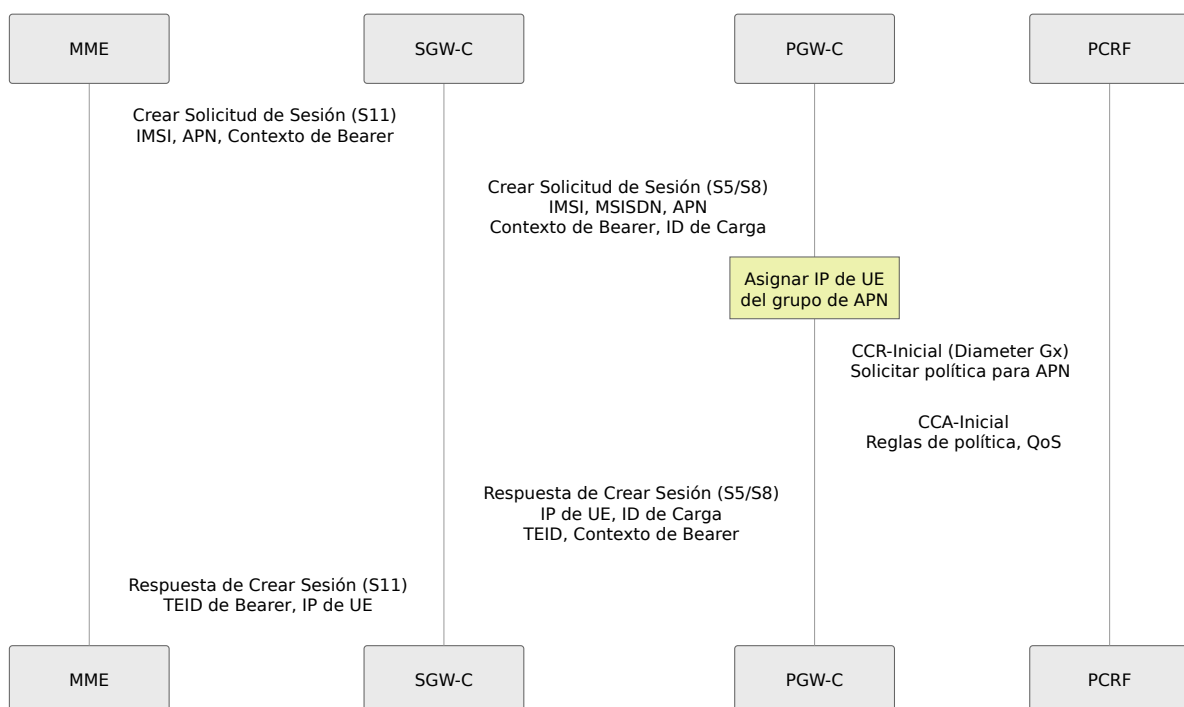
MME

SGW-C

PGW-C

PCRF

Crear Solicitud de Sesión (S11)
IMSI, APN, Contexto de Bearer

Crear Solicitud de Sesión (S5/S8)
IMSI, MSISDN, APN
Contexto de Bearer, ID de Carga

Asignar IP de UE
del grupo de APN

CCR-Inicial (Diameter Gx)
Solicitar política para APN

CCA-Inicial
Reglas de política, QoS

Respuesta de Crear Sesión (S5/S8)
IP de UE, ID de Carga
TEID, Contexto de Bearer

Respuesta de Crear Sesión (S11)
TEID de Bearer, IP de UE

MME

SGW-C

PGW-C

PCRF